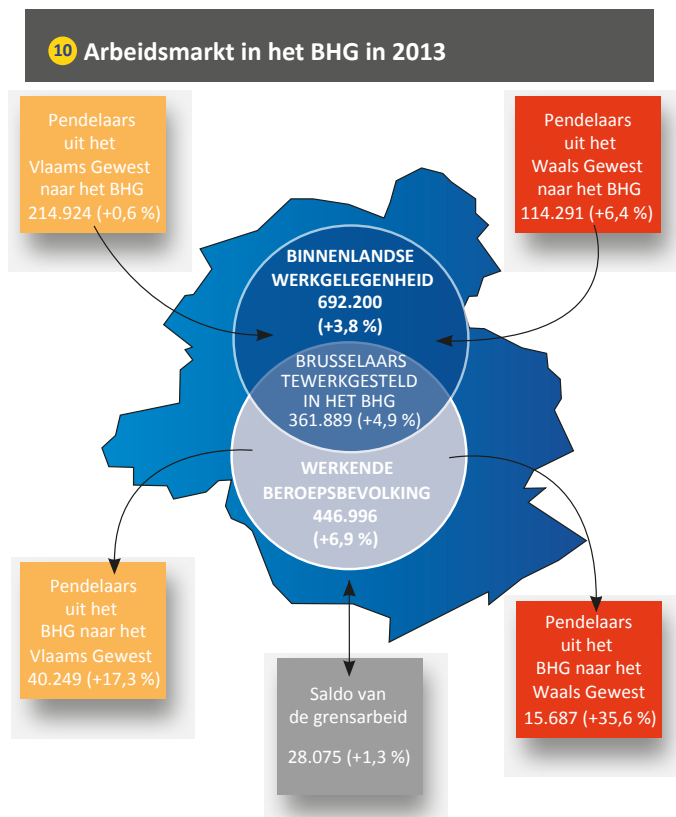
10 Arbeidsmarkt in het BHG in 2013

Pendelaars uit het Vlaams Gewest naar het BHG 214.924 (+0,6 %)

Pendelaars uit het Waals Gewest naar het BHG 114.291 (+6,4 %)

BINNENLANDSE WERKGELEGENHEID 692.200 (+3,8 %)

BRUSSELAARS TEWERKGESTELD IN HET BHG 361.889 (+4,9 %)

WERKENDE BEROEPSBEVOLKING 446.996 (+6,9 %)

Pendelaars uit het BHG naar het Vlaams Gewest 40.249 (+17,3 %)

Saldo van de grensarbeid

28.075 (+1,3 %)

Pendelaars uit het BHG naar het Waals Gewest 15.687 (+35,6 %)